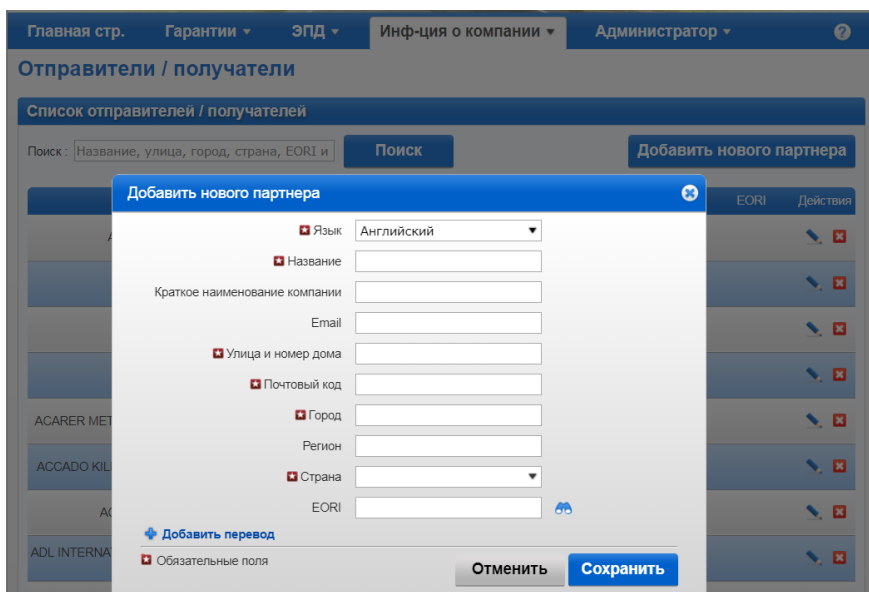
Главная стр. Гарантии ▾ ЭПД ▾ Инф-ция о компании ▾ Администратор ▾ ?

Отправители / получатели

Список отправителей / получателей

Поиск : Название, улица, город, страна, EORI и Поиск Добавить нового партнера

EORI Действия

A

ACARER MET

ACCADO KIL

AC

ADL INTERNA

Добавить нового партнера

Язык Английский

Название

Краткое наименование компании

Email

Улица и номер дома

Почтовый код

Город

Регион

Страна

EORI

Добавить перевод

Обязательные поля

Отменить Сохранить